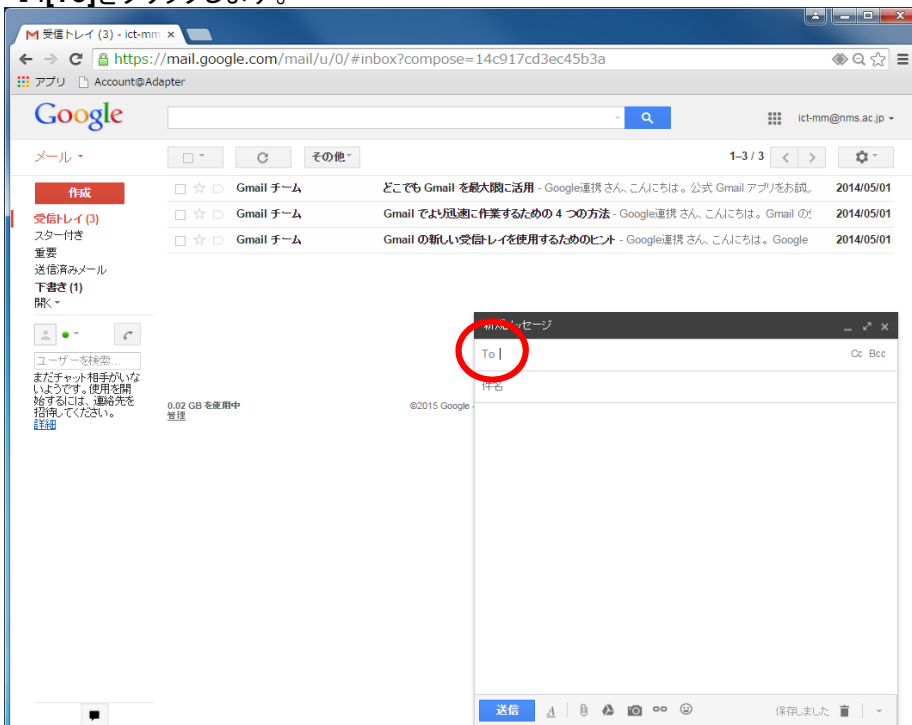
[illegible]をクリックします。

受信トレイ (3) - ict-mm ×

https://mail.google.com/mail/u/0/#inbox?compose=14c917cd3ec45b3a

アプリ Account@Adapter

Google

ict-mm@nms.ac.jp

メール

その他

1–3 / 3

作成

受信トレイ (3)
スター付き
重要
送信済みメール
下書き (1)
開く

ユーザーを検索...

まだチャット相手がいないようです。使用を開始するには、連絡先を招待してください。
詳細

| | | |
|---|---|---|
| Gmail チーム | どこでも Gmail を最大限に活用 - Google連携 さん、こんにちは。公式 Gmail アプリをお試し | 2014/05/01 |
| Gmail チーム | Gmail でより迅速に作業するための 4 つの方法 - Google連携 さん、こんにちは。Gmail の | 2014/05/01 |
| Gmail チーム | Gmail の新しい受信トレイを使用するためのヒント - Google連携 さん、こんにちは。Google | 2014/05/01 |

0.02 GB を使用中
管理

©2015 Google

新規メッセージ

To

Cc Bcc

件名

送信

保存しました